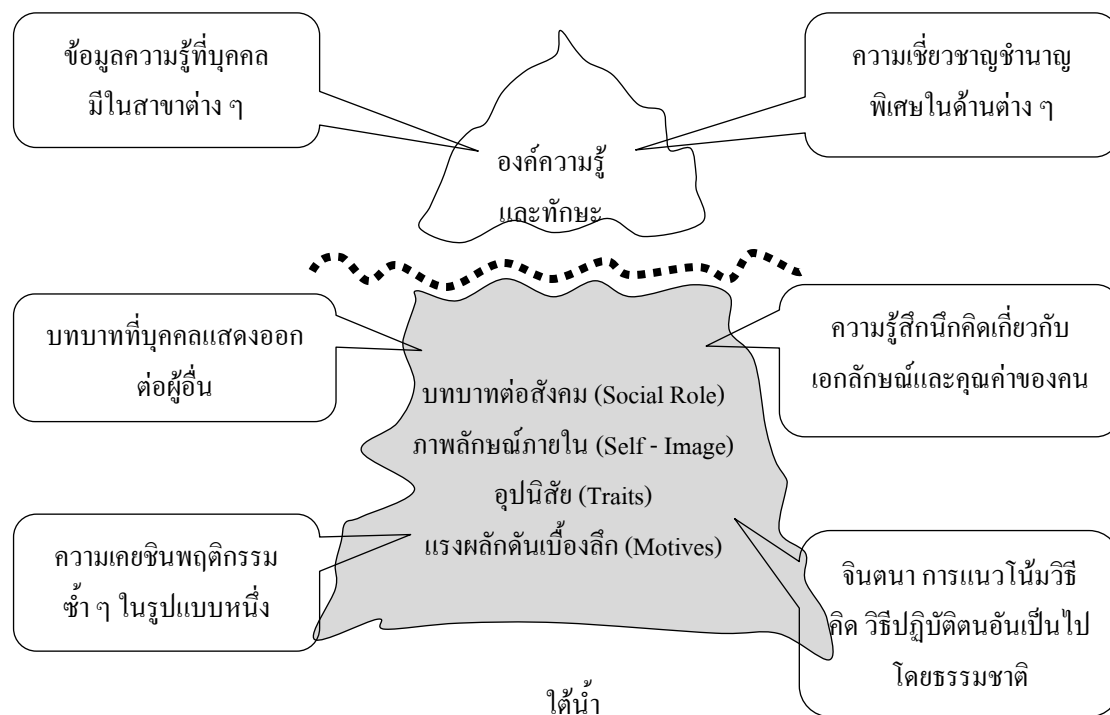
ข้อมูลความรู้ที่บุคคลมีในสาขาต่าง ๆ

ความเชี่ยวชาญชำนาญพิเศษในด้านต่าง ๆ

องค์ความรู้และทักษะ

บทบาทที่บุคคลแสดงออกต่อผู้อื่น

ความรู้สึกนึกคิดเกี่ยวกับเอกลักษณ์และคุณค่าของคน

บทบาทต่อสังคม (Social Role)
ภาพลักษณ์ภายใน (Self - Image)
อุปนิสัย (Traits)
แรงผลักดันเบื้องลึก (Motives)

ความเคยชินพฤติกรรมซ้ำ ๆ ในรูปแบบหนึ่ง

จินตนา การแนวโน้มวิธีคิด วิธีปฏิบัติตนอันเป็นไปโดยธรรมชาติ

ใต้น้ำ